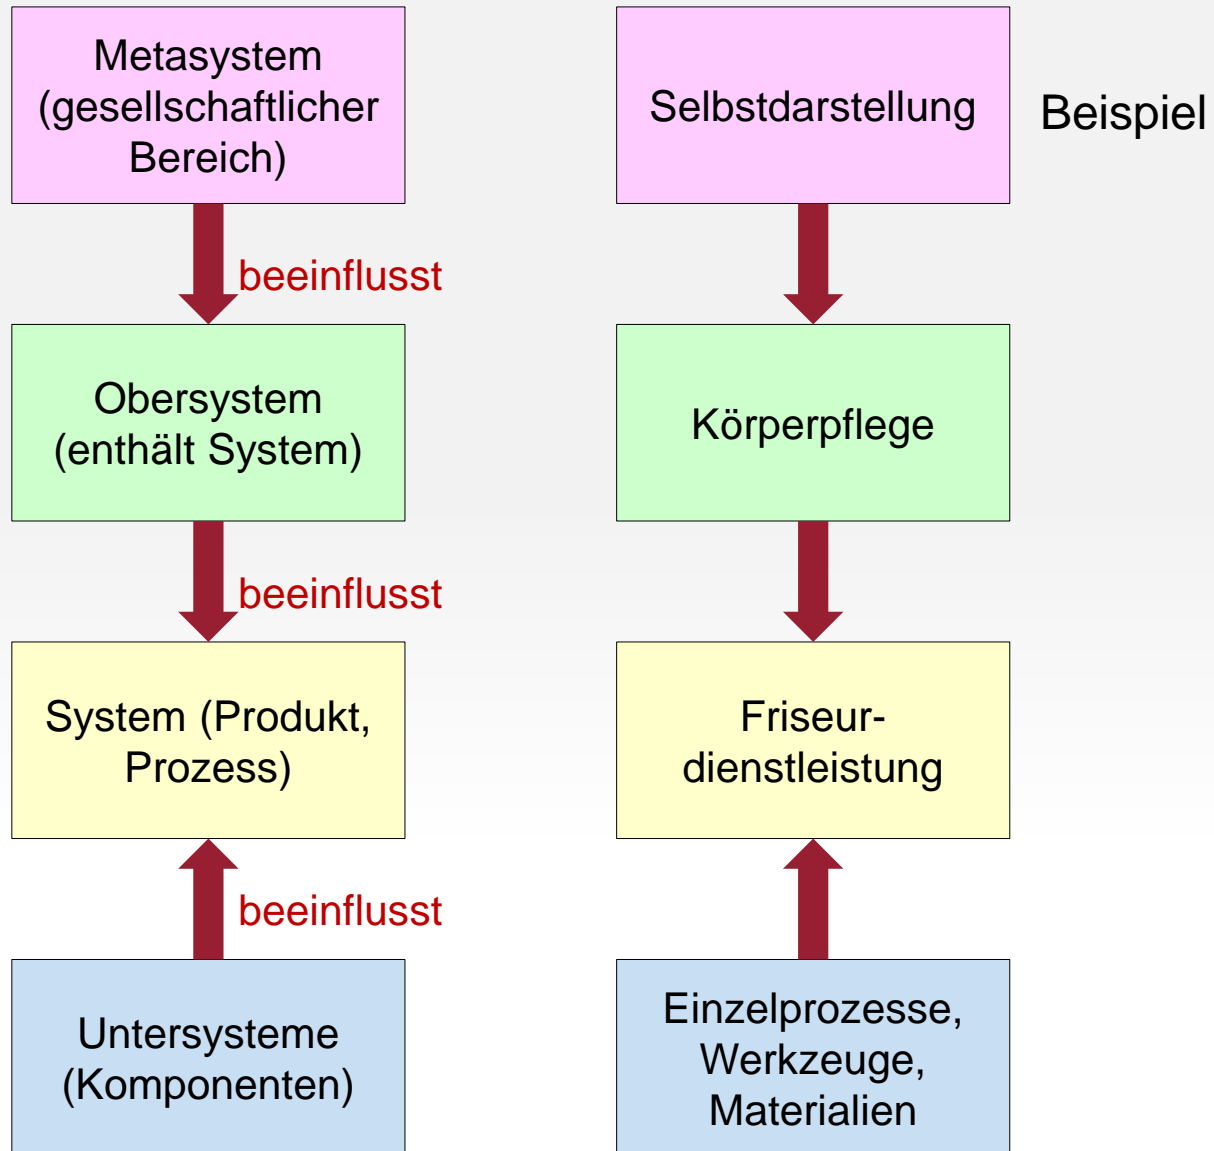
Metasystem (gesellschaftlicher Bereich)

beeinflusst

Obersystem (enthält System)

beeinflusst

System (Produkt, Prozess)

beeinflusst

Untersysteme (Komponenten)

Selbstdarstellung

Beispiel

Körperpflege

Friseurdienstleistung

Einzelprozesse, Werkzeuge, Materialien